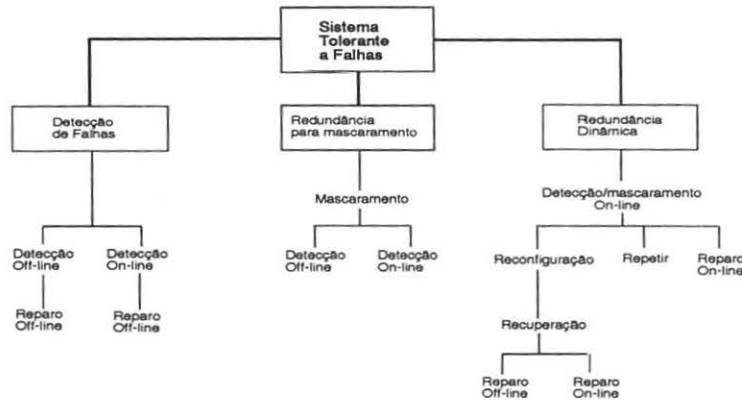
Sistema Tolerante a Falhas

Detecção de Falhas

Redundância para mascaramento

Redundância Dinâmica

Detecção Off-line

Detecção On-line

Reparo Off-line

Reparo Off-line

Mascaramento

Detecção Off-line

Detecção On-line

Detecção/mascaramento On-line

Reconfiguração

Repetir

Reparo On-line

Recuperação

Reparo Off-line

Reparo On-line